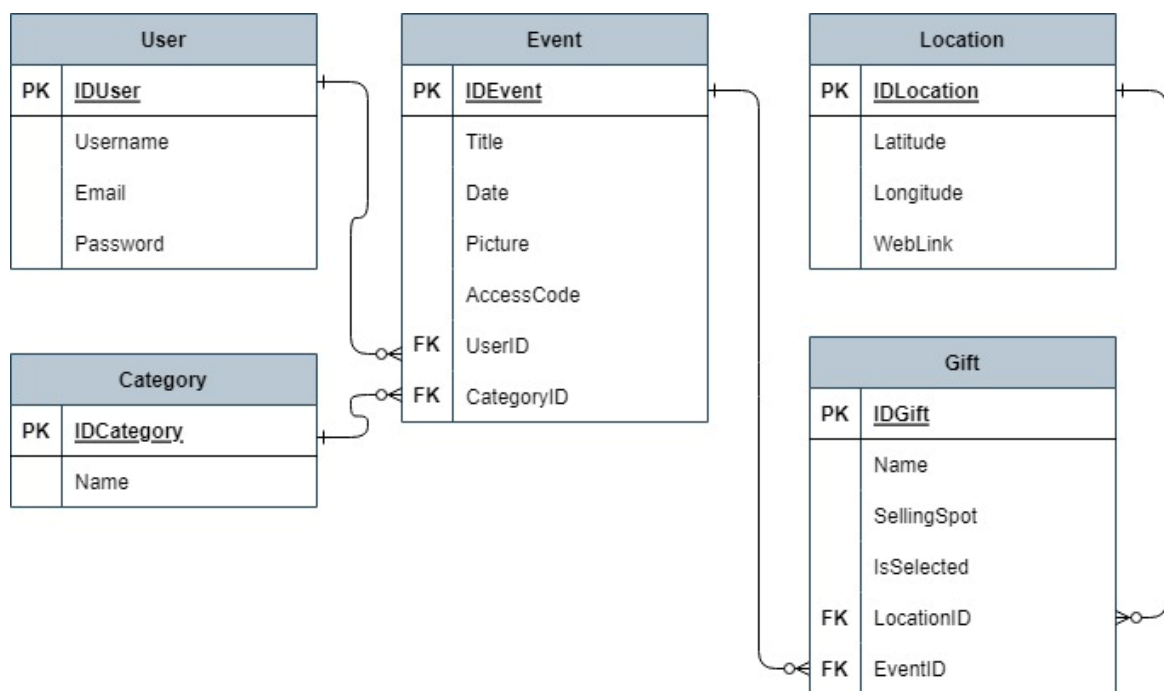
| User | |
|---|---|
| PK | IDUser |
| | Username |
| | Email |
| | Password |

| Event | |
|---|---|
| PK | IDEvent |
| | Title |
| | Date |
| | Picture |
| | AccessCode |
| FK | UserID |
| FK | CategoryID |

| Location | |
|---|---|
| PK | IDLocation |
| | Latitude |
| | Longitude |
| | WebLink |

| Category | |
|---|---|
| PK | IDCategory |
| | Name |

| Gift | |
|---|---|
| PK | IDGift |
| | Name |
| | SellingSpot |
| | IsSelected |
| FK | LocationID |
| FK | EventID |